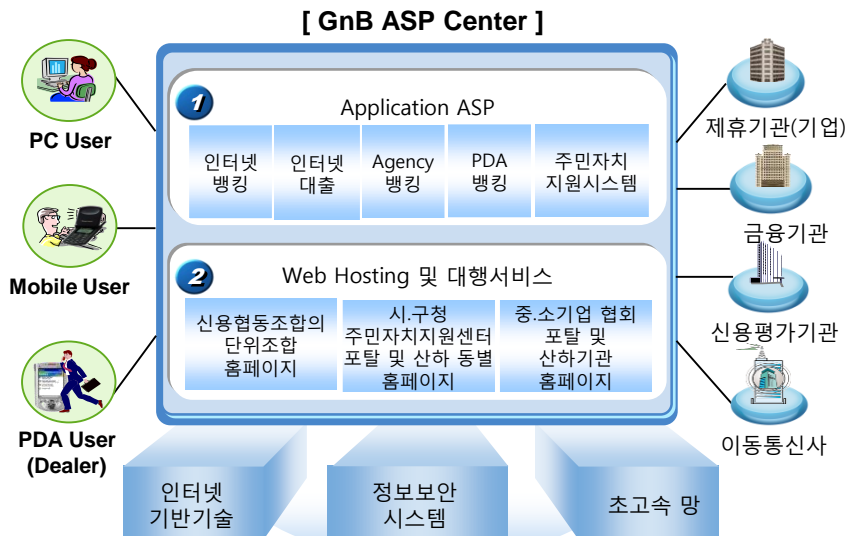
[ GnB ASP Center ]

PC User

Mobile User

PDA User (Dealer)

1 Application ASP

인터넷 뱅킹

인터넷 대출

Agency 뱅킹

PDA 뱅킹

주민자치 지원시스템

2 Web Hosting 및 대행서비스

신용협동조합의 단위조합 홈페이지

시.구청 주민자치지원센터 포탈 및 산하 동별 홈페이지

중.소기업 협회 포탈 및 산하기관 홈페이지

제휴기관(기업)

금융기관

신용평가기관

이동통신사

인터넷 기반기술

정보보안 시스템

초고속 망